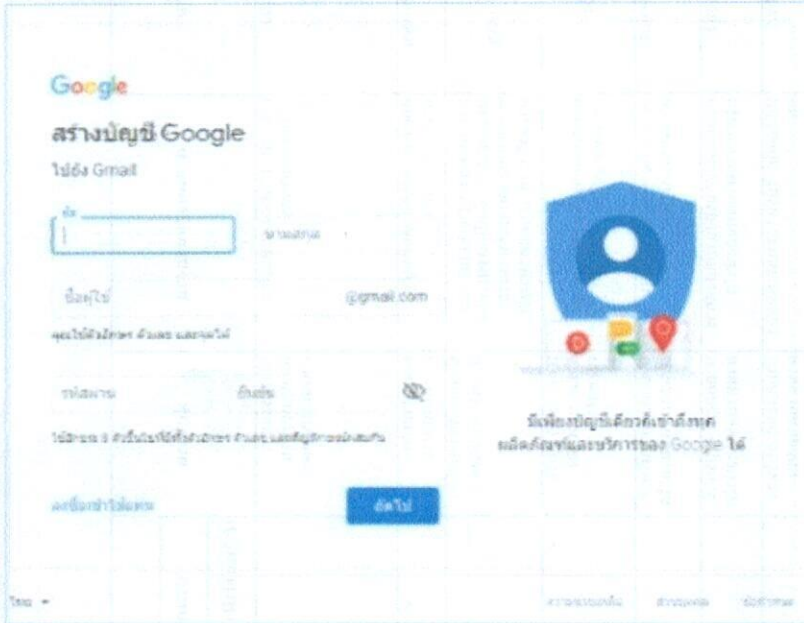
Google

สร้างบัญชี Google

ไปยัง Gmail

ชื่อ

นามสกุล

ชื่อผู้ใช้

@gmail.com

คุณใช้ตัวอักษร ตัวเลข และจุดได้

รหัสผ่าน

ยืนยัน

ใช้อักขระ 8 ตัวขึ้นไปโดยใช้ทั้งตัวอักษร ตัวเลข และสัญลักษณ์ผสมกัน

ลงชื่อเข้าใช้แทน

ถัดไป

มีเพียงบัญชีเดียวก็เข้าถึงผลิตภัณฑ์และบริการของ Google ได้

ไทย

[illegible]

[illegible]

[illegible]